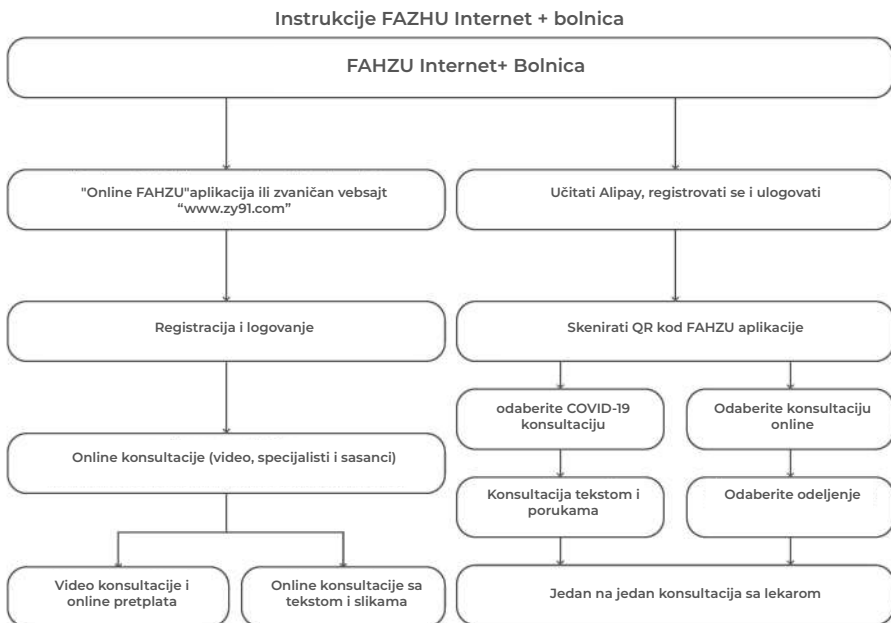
Instrukcije FAZHU Internet + bolnica

FAHZU Internet+ Bolnica

"Online FAHZU"aplikacija ili zvaničan vebsajt "www.zy91.com"

Učitati Alipay, registrovati se i ulogovati

Registracija i logovanje

Skenirati QR kod FAHZU aplikacije

odaberite COVID-19 konsultaciju

Odaberite konsultaciju online

Online konsultacije (video, specijalisti i sasanci)

Konsultacija tekstom i porukama

Odaberite odeljenje

Video konsultacije i online pretplata

Online konsultacije sa tekstom i slikama

Jedan na jedan konsultacija sa lekarom